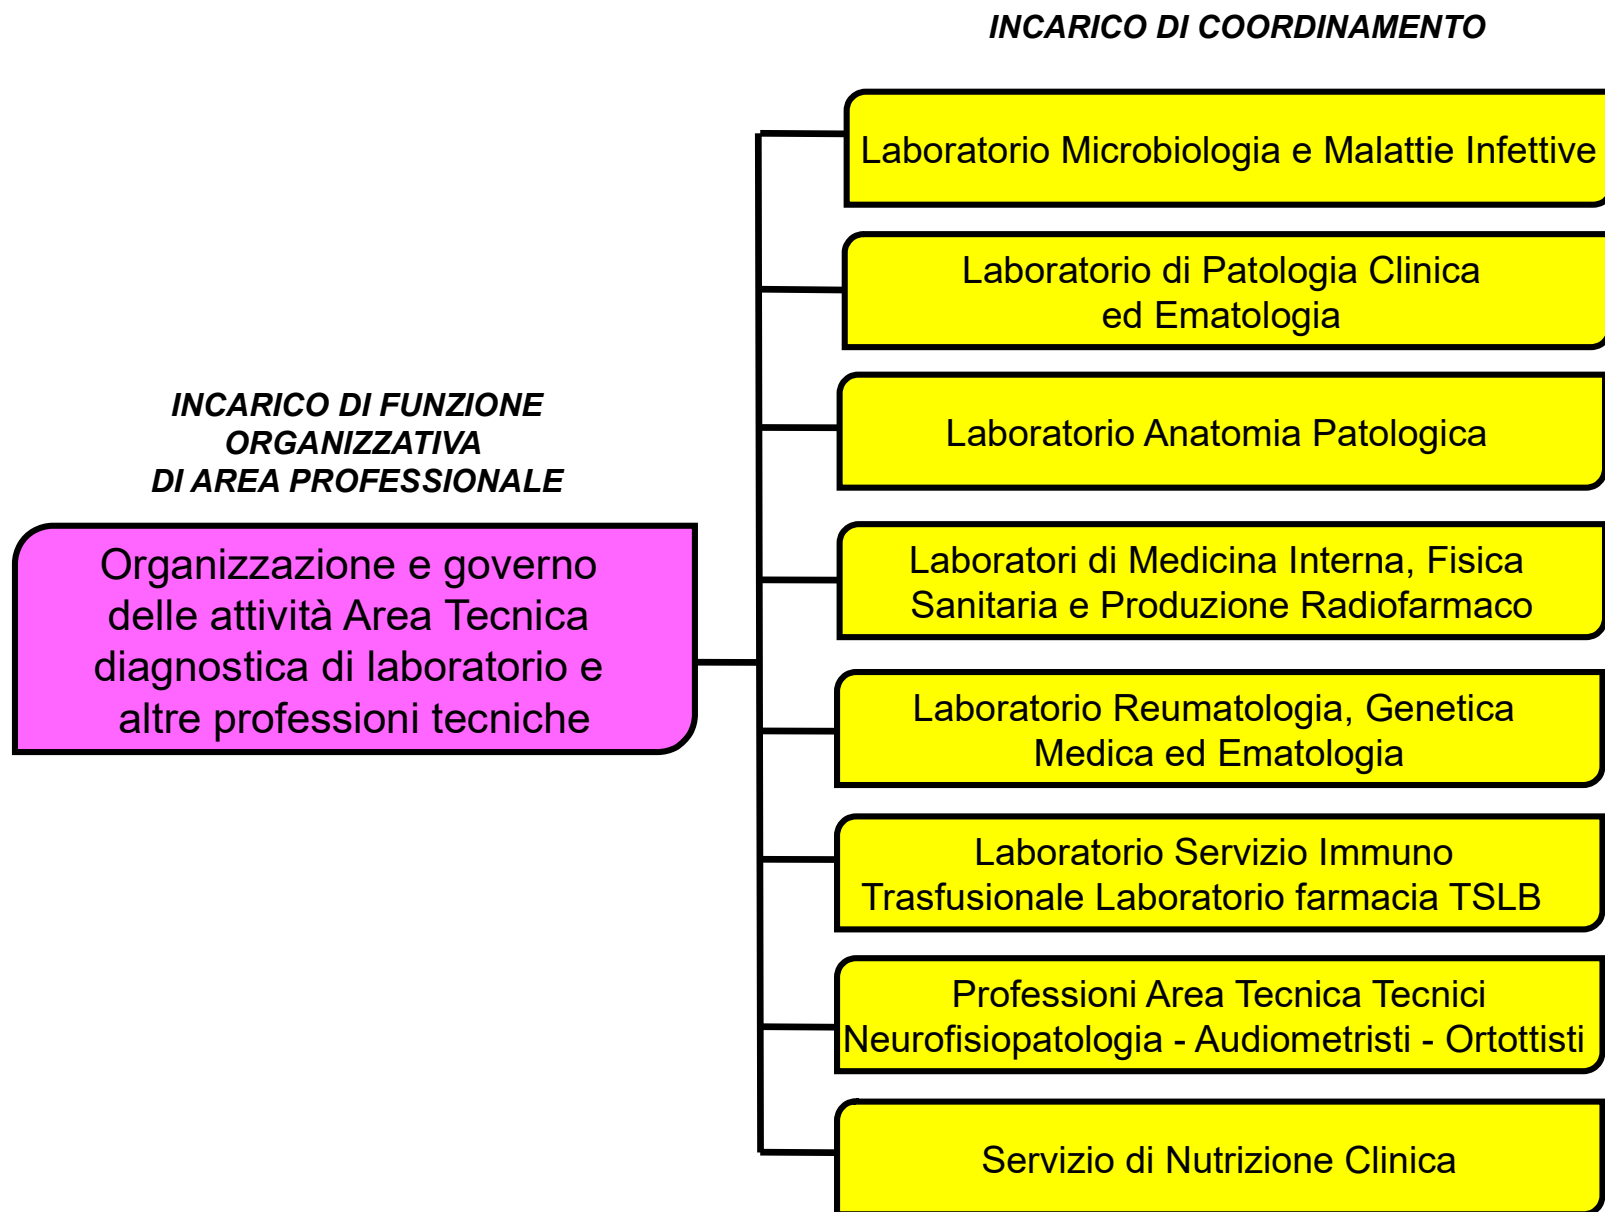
INCARICO DI COORDINAMENTO

Laboratorio Microbiologia e Malattie Infettive

Laboratorio di Patologia Clinica ed Ematologia

Laboratorio Anatomia Patologica

Laboratori di Medicina Interna, Fisica Sanitaria e Produzione Radiofarmaco

Laboratorio Reumatologia, Genetica Medica ed Ematologia

Laboratorio Servizio Immuno Trasfusionale Laboratorio farmacia TSLB

Professioni Area Tecnica Tecnici Neurofisiopatologia - Audiometristi - Ortottisti

Servizio di Nutrizione Clinica

INCARICO DI FUNZIONE ORGANIZZATIVA DI AREA PROFESSIONALE

Organizzazione e governo delle attività Area Tecnica diagnostica di laboratorio e altre professioni tecniche